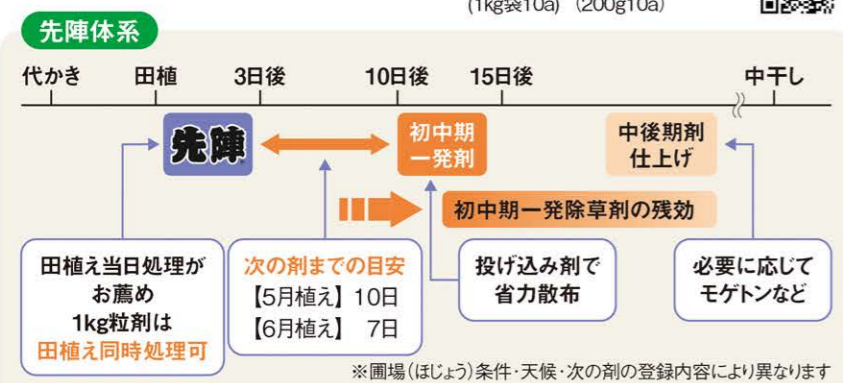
(1kg袋10a)　(200g10a)

先陣体系

代かき　田植　3日後　10日後　15日後　中干し

先陣

初中期一発剤

中後期剤仕上げ

初中期一発除草剤の残効

田植え当日処理がお薦め 1kg粒剤は田植え同時処理可

次の剤までの目安
【5月植え】10日
【6月植え】 7日

投げ込み剤で省力散布

必要に応じてモゲトンなど

※圃場(ほじょう)条件・天候・次の剤の登録内容により異なります